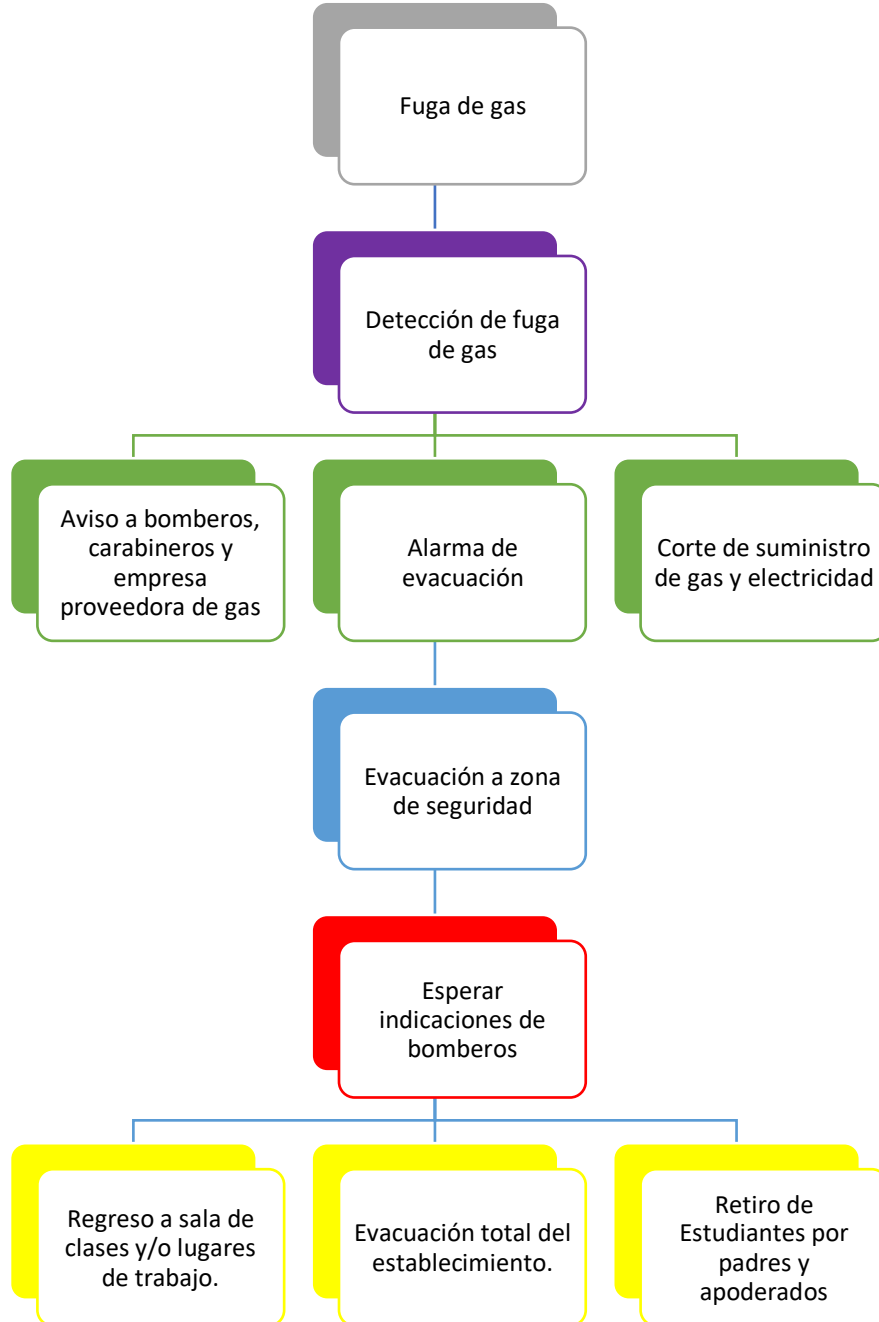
Fuga de gas

Detección de fuga de gas

Aviso a bomberos, carabineros y empresa proveedora de gas

Alarma de evacuación

Corte de suministro de gas y electricidad

Evacuación a zona de seguridad

Esperar indicaciones de bomberos

Regreso a sala de clases y/o lugares de trabajo.

Evacuación total del establecimiento.

Retiro de Estudiantes por padres y apoderados